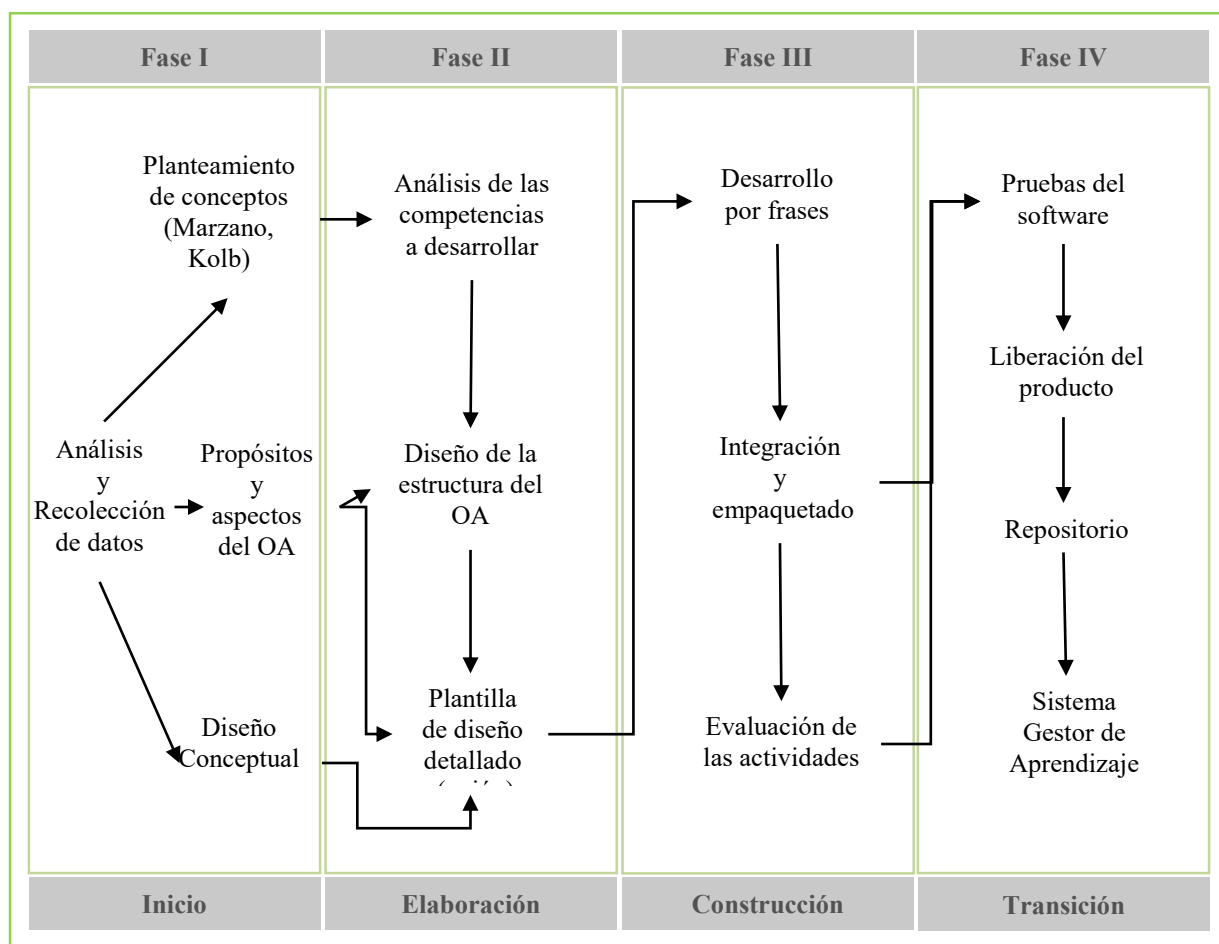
Fase I

Planteamiento de conceptos (Marzano, Kolb)

Análisis y Recolección de datos

Propósitos y aspectos del OA

Diseño Conceptual

Fase II

Análisis de las competencias a desarrollar

Diseño de la estructura del OA

Plantilla de diseño detallado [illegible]

Fase III

Desarrollo por frases

Integración y empaquetado

Evaluación de las actividades

Fase IV

Pruebas del software

Liberación del producto

Repositorio

Sistema Gestor de Aprendizaje

Inicio

Elaboración

Construcción

Transición